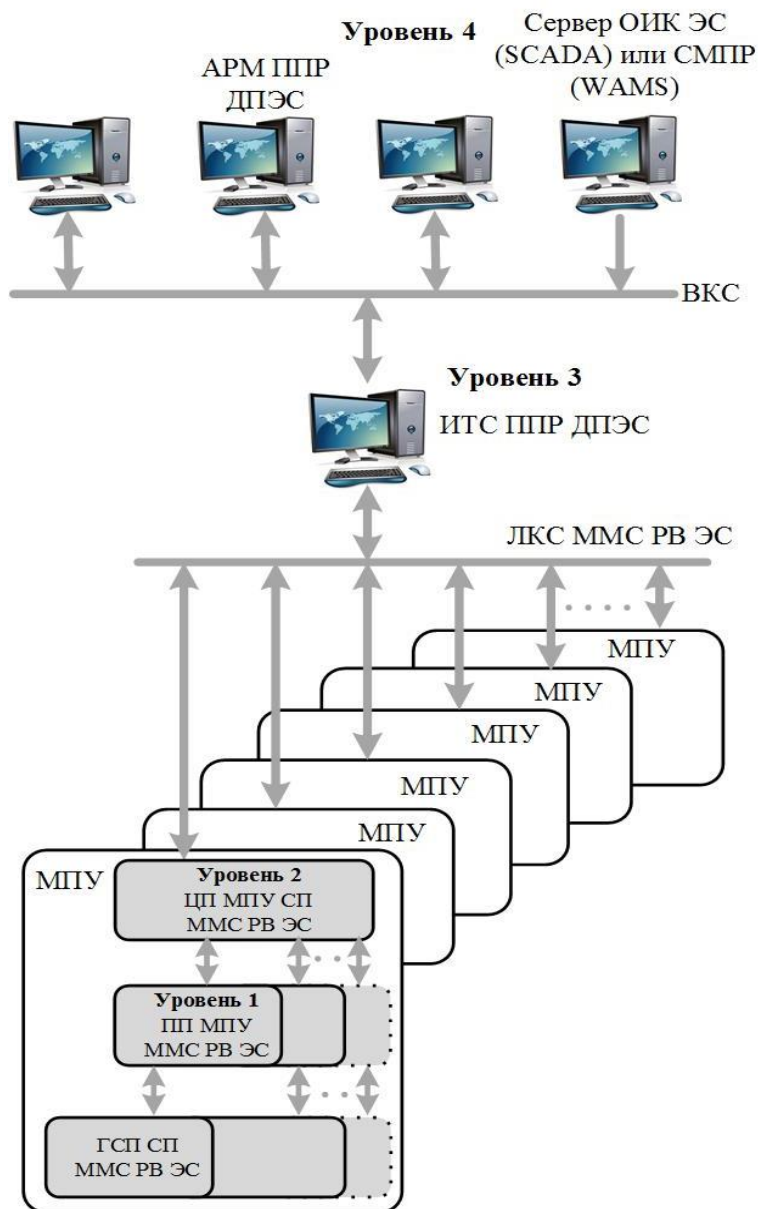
Уровень 4

АРМ ППР ДПЭС

Сервер ОИК ЭС (SCADA) или СМПР (WAMS)

ВКС

Уровень 3

ИТС ППР ДПЭС

ЛКС ММС РВ ЭС

МПУ

МПУ

МПУ

МПУ

МПУ

МПУ

Уровень 2
ЦП МПУ СП
ММС РВ ЭС

Уровень 1
ПП МПУ
ММС РВ ЭС

ГСП СП
ММС РВ ЭС